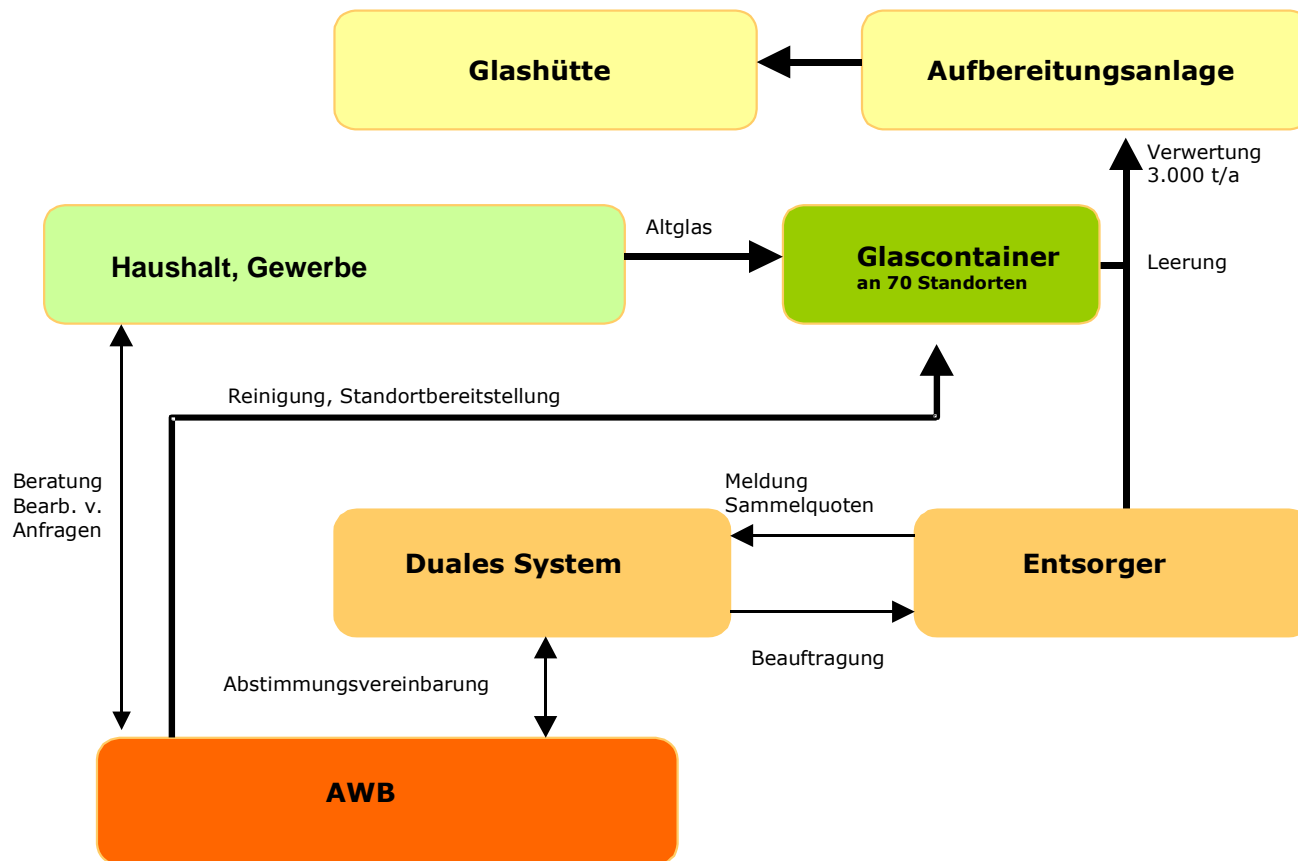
Glashütte

Aufbereitungsanlage

Verwertung
3.000 t/a

Haushalt, Gewerbe

Altglas

Glascontainer
an 70 Standorten

Leerung

Reinigung, Standortbereitstellung

Beratung
Bearb. v.
Anfragen

Meldung
Sammelquoten

Duales System

Entsorger

Beauftragung

Abstimmungsvereinbarung

AWB